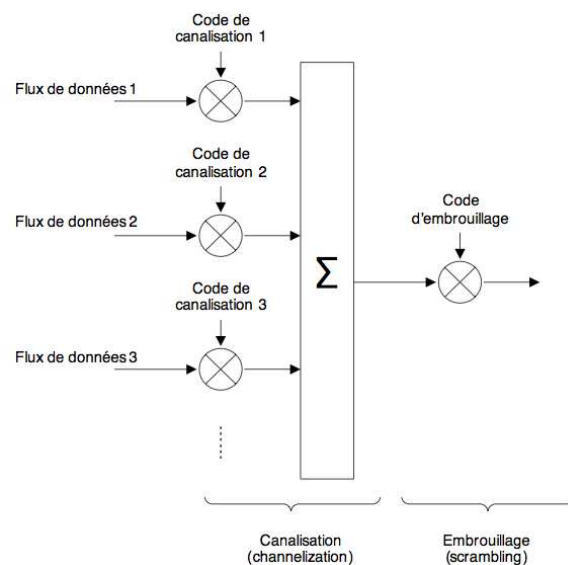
Code de canalisation 1

Flux de données 1

Code de canalisation 2

Flux de données 2

Code de canalisation 3

Flux de données 3

$\Sigma$

Code d'embrouillage

Canalisation (channelization)

Embrouillage (scrambling)